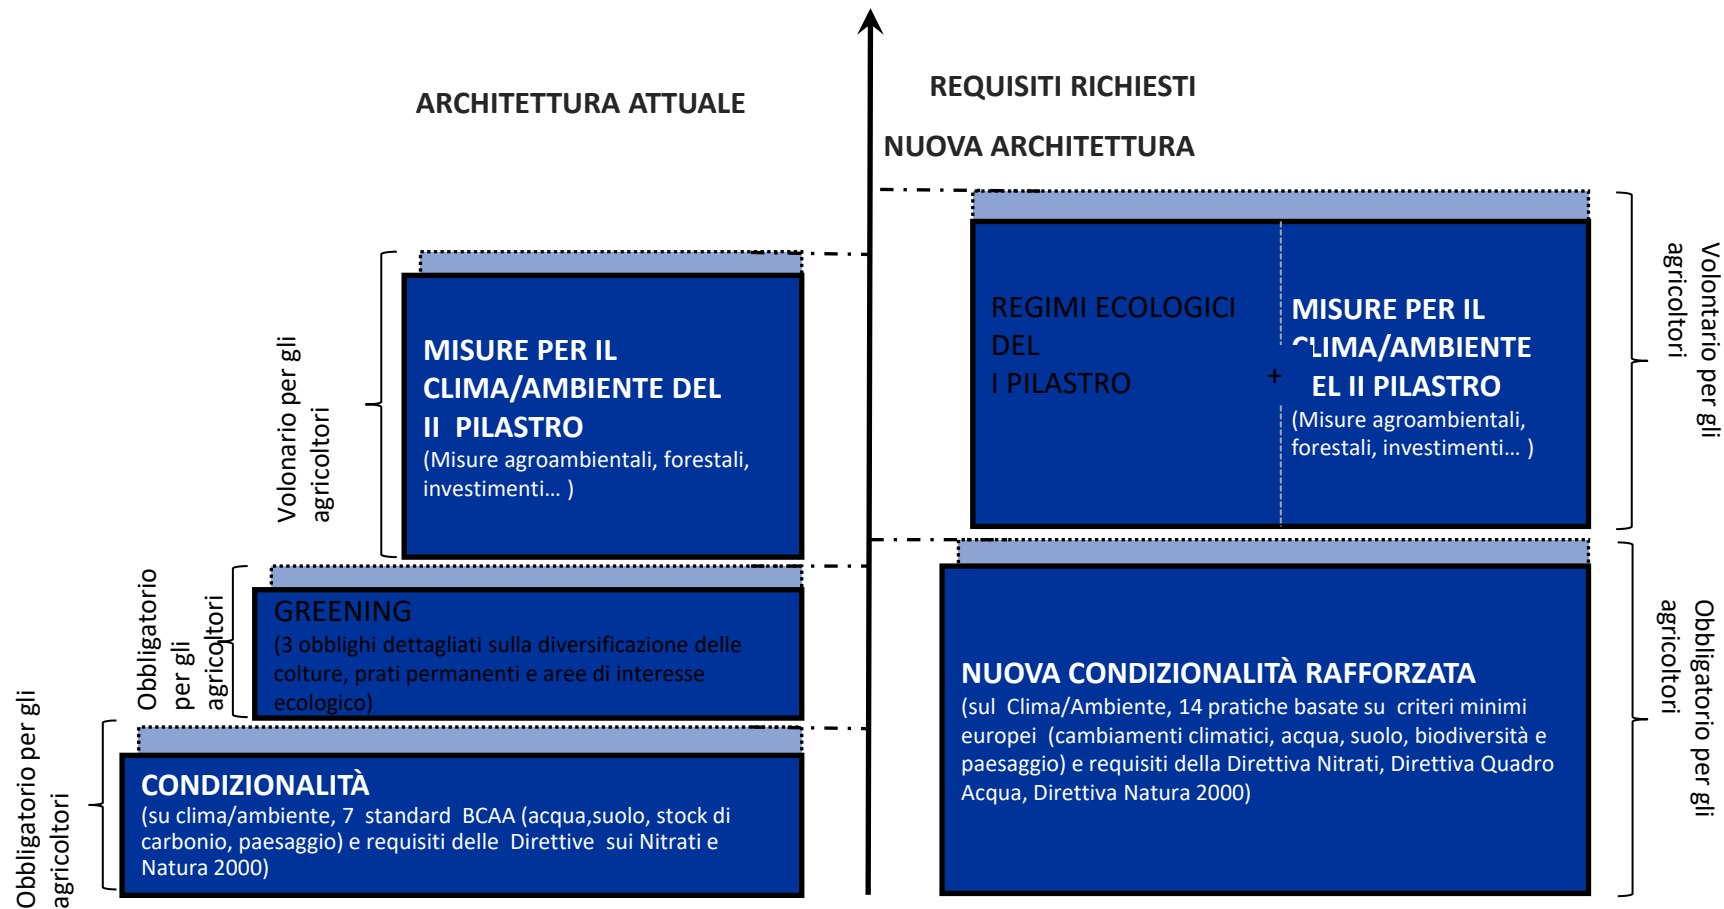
ARCHITETTURA ATTUALE

REQUISITI RICHIESTI

NUOVA ARCHITETTURA

Volonario per gli agricoltori

MISURE PER IL CLIMA/AMBIENTE DEL II PILASTRO
(Misure agroambientali, forestali, investimenti… )

Obbligatorio per gli agricoltori

GREENING
(3 obblighi dettagliati sulla diversificazione delle colture, prati permanenti e aree di interesse ecologico)

Obbligatorio per gli agricoltori

CONDIZIONALITÀ
(su clima/ambiente, 7 standard BCAA (acqua,suolo, stock di carbonio, paesaggio) e requisiti delle Direttive sui Nitrati e Natura 2000)

REGIMI ECOLOGICI DEL I PILASTRO

+

MISURE PER IL CLIMA/AMBIENTE EL II PILASTRO
(Misure agroambientali, forestali, investimenti… )

Volontario per gli agricoltori

NUOVA CONDIZIONALITÀ RAFFORZATA
(sul Clima/Ambiente, 14 pratiche basate su criteri minimi europei (cambiamenti climatici, acqua, suolo, biodiversità e paesaggio) e requisiti della Direttiva Nitrati, Direttiva Quadro Acqua, Direttiva Natura 2000)

Obbligatorio per gli agricoltori